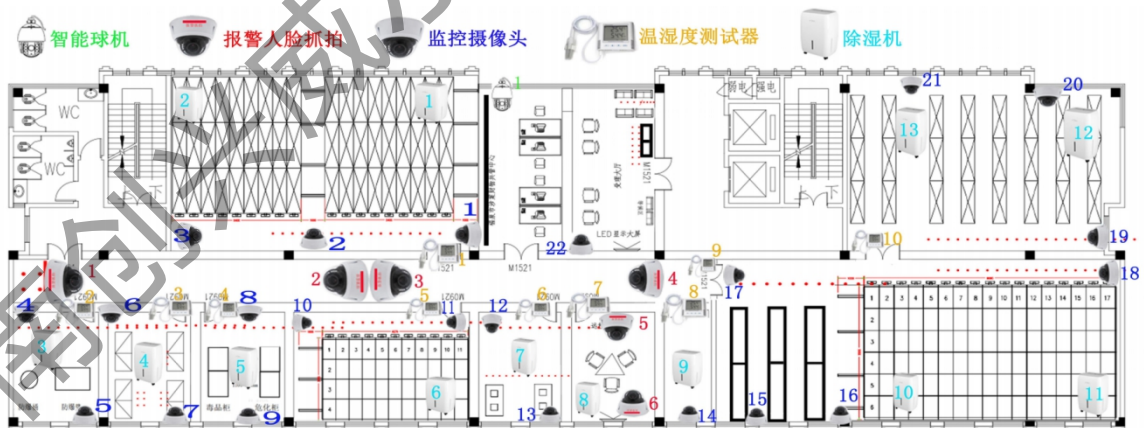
智能球机　报警人脸抓拍　监控摄像头　温湿度测试器　除湿机

WC
WC
下
2
1
1
1
3
2
22
LED 显示大屏
M1521
弱电　强电
下
21
20
13
12
9
10
19
18
1
2
3
4
5
17
8
4
6
3
4
8
10
5
11
12
6
7
7
5
4
5
6
7
8
9
10
11
9
1
2
3
4
5
6
7
8
9
10
11
12
13
14
15
16
17
1
2
3
4
5
6
7
8
9
10
11
12
13
14
15
16
17
5
7
9
13
6
14
15
16
10
11
毒品柜
枪柜
防爆柜